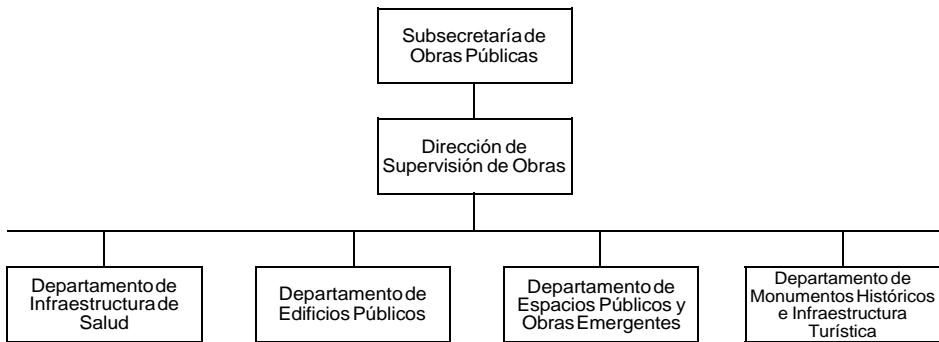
Subsecretaría de Obras Públicas

Dirección de Supervisión de Obras

Departamento de Infraestructura de Salud

Departamento de Edificios Públicos

Departamento de Espacios Públicos y Obras Emergentes

Departamento de Monumentos Históricos e Infraestructura Turística